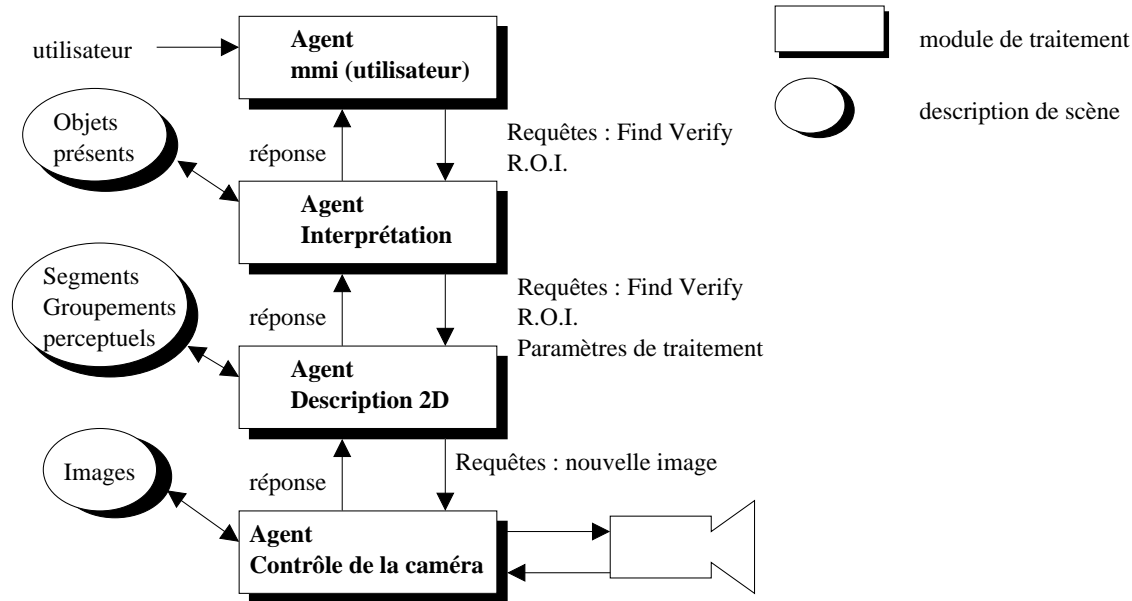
utilisateur

Agent
mmi (utilisateur)

module de traitement

description de scène

Objets présents

réponse

Requêtes : Find Verify R.O.I.

Agent
Interprétation

Segments Groupements perceptuels

réponse

Requêtes : Find Verify R.O.I.
Paramètres de traitement

Agent
Description 2D

Images

réponse

Requêtes : nouvelle image

Agent
Contrôle de la caméra